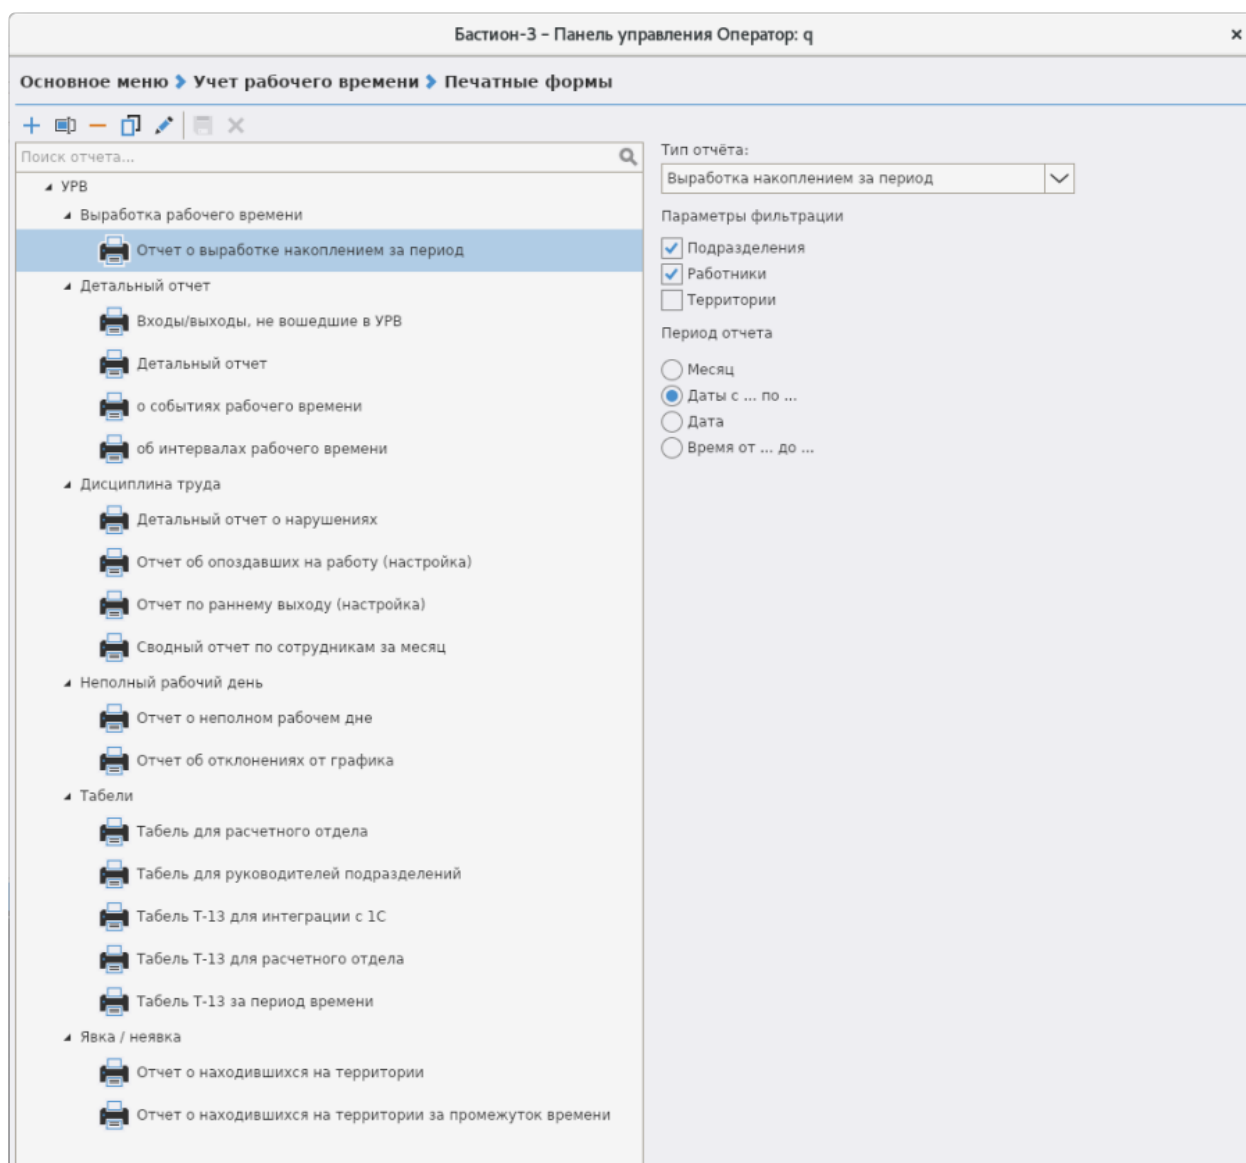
Бастион-3 – Панель управления Оператор: q

Основное меню › Учет рабочего времени › Печатные формы

Поиск отчета...

УРВ
Выработка рабочего времени
Отчет о выработке накоплением за период
Детальный отчет
Входы/выходы, не вошедшие в УРВ
Детальный отчет
о событиях рабочего времени
об интервалах рабочего времени
Дисциплина труда
Детальный отчет о нарушениях
Отчет об опоздавших на работу (настройка)
Отчет по раннему выходу (настройка)
Сводный отчет по сотрудникам за месяц
Неполный рабочий день
Отчет о неполном рабочем дне
Отчет об отклонениях от графика
Табели
Табель для расчетного отдела
Табель для руководителей подразделений
Табель Т-13 для интеграции с 1С
Табель Т-13 для расчетного отдела
Табель Т-13 за период времени
Явка / неявка
Отчет о находившихся на территории
Отчет о находившихся на территории за промежуток времени

Тип отчёта:
Выработка накоплением за период
Параметры фильтрации
Подразделения
Работники
Территории
Период отчета
Месяц
Даты с ... по ...
Дата
Время от ... до ...